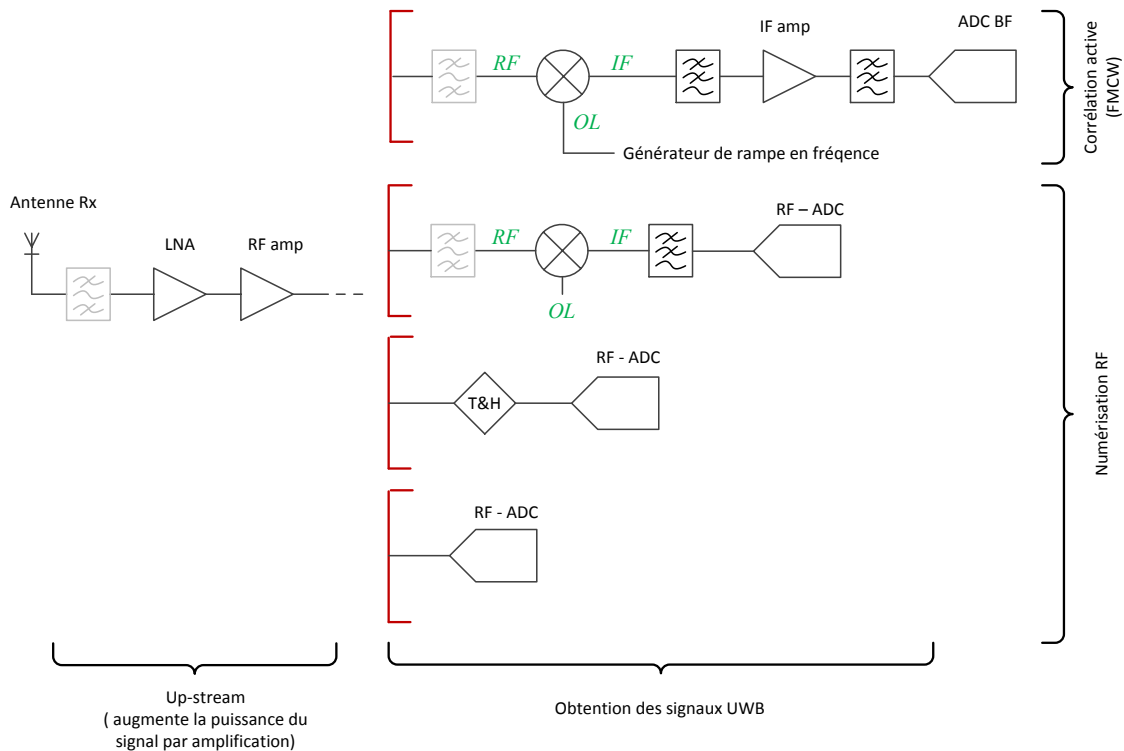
RF
IF
IF amp
ADC BF
OL
Générateur de rampe en fréqence
Corrélation active (FMCW)

Antenne Rx
LNA
RF amp
RF
IF
RF – ADC
OL

T&H
RF - ADC

RF - ADC

Numérisation RF

Up-stream
( augmente la puissance du signal par amplification)

Obtention des signaux UWB